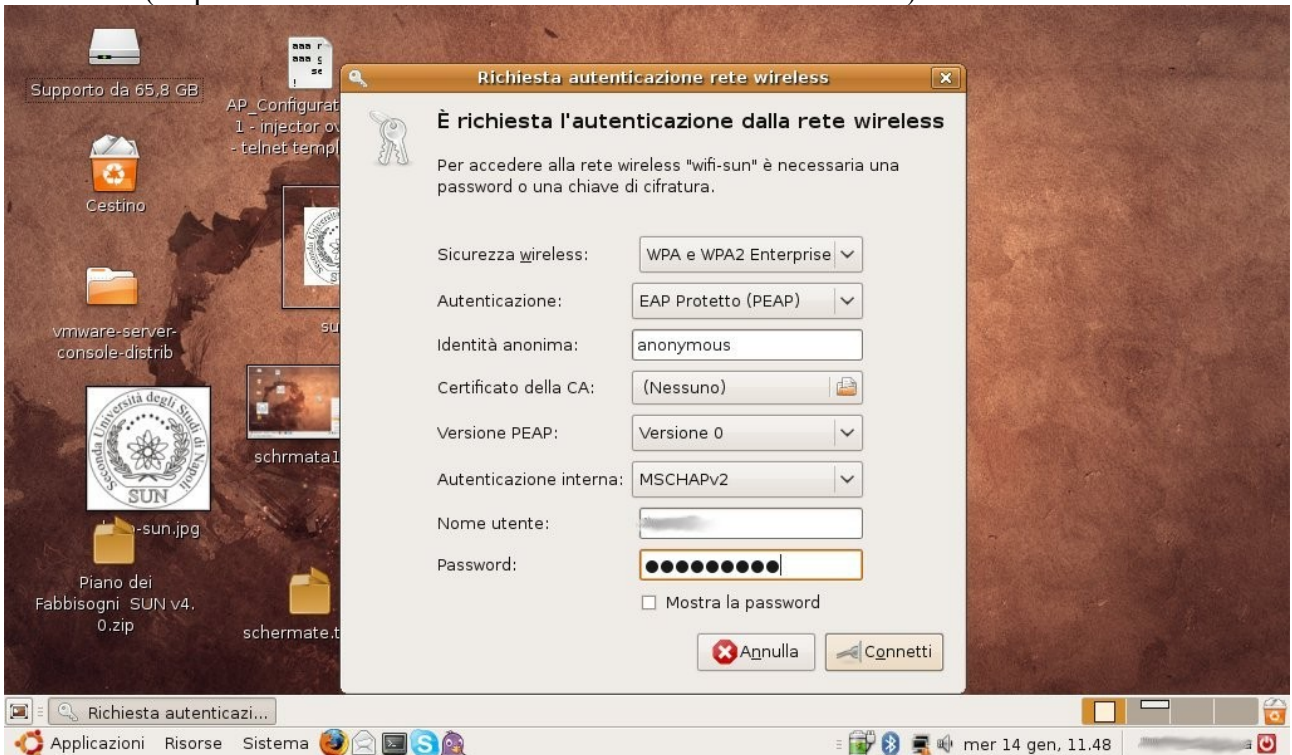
Supporto da 65,8 GB

AP_Configurat 1 - injector ov - telnet templ

Cestino

vmware-server-console-distrib

Seconda Università degli Studi di Napoli SUN

-sun.jpg

schrmata1

Piano dei Fabbisogni SUN v4.0.zip

schermate.t

Richiesta autenticazione rete wireless

È richiesta l'autenticazione dalla rete wireless

Per accedere alla rete wireless "wifi-sun" è necessaria una password o una chiave di cifratura.

Sicurezza wireless: WPA e WPA2 Enterprise

Autenticazione: EAP Protetto (PEAP)

Identità anonima: anonymous

Certificato della CA: (Nessuno)

Versione PEAP: Versione 0

Autenticazione interna: MSCHAPv2

Nome utente: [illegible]

Password: ●●●●●●●●●

Mostra la password

Annulla

Connetti

Richiesta autenticazi...

Applicazioni Risorse Sistema

mer 14 gen, 11.48